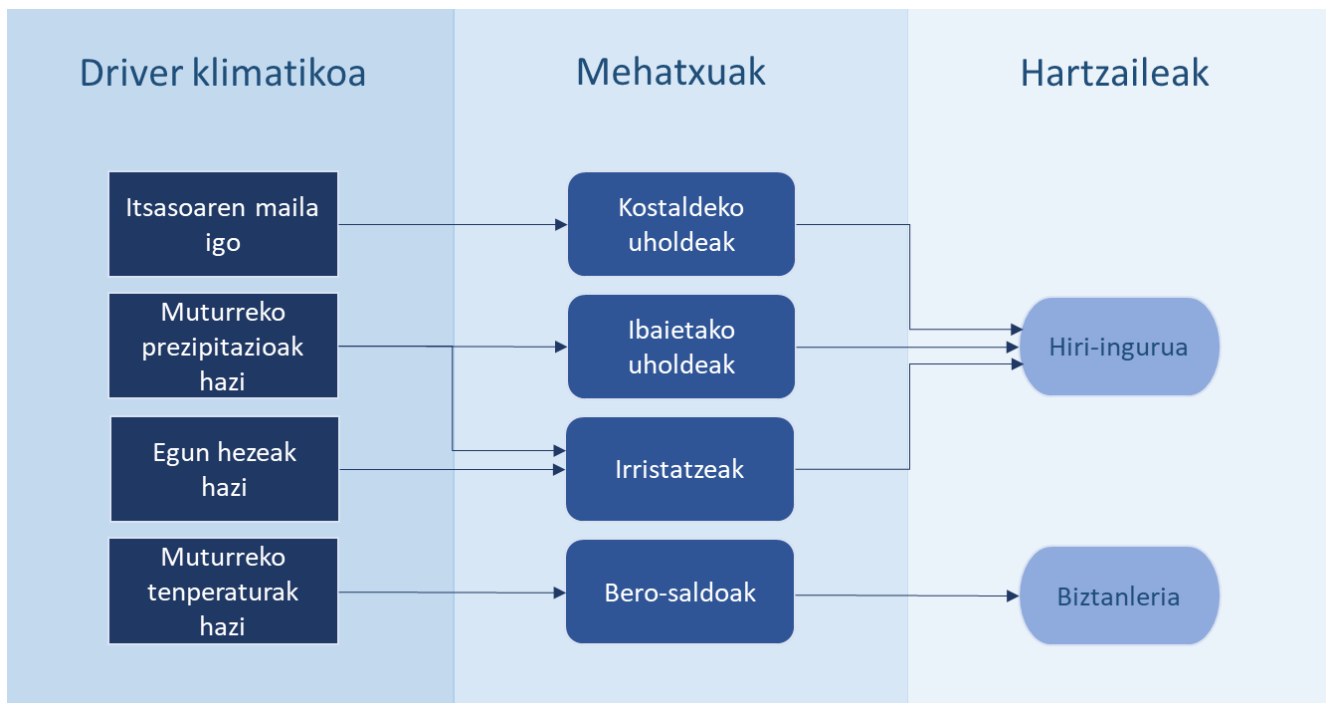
Driver klimatikoa

Mehatxuak

Hartzaileak

Itsasoaren maila igo

Muturreko prezipitazioak hazi

Egun hezeak hazi

Muturreko tenperaturak hazi

Kostaldeko uholdeak

Ibaietako uholdeak

Irristatzeak

Bero-saldoak

Hiri-ingurua

Biztanleria